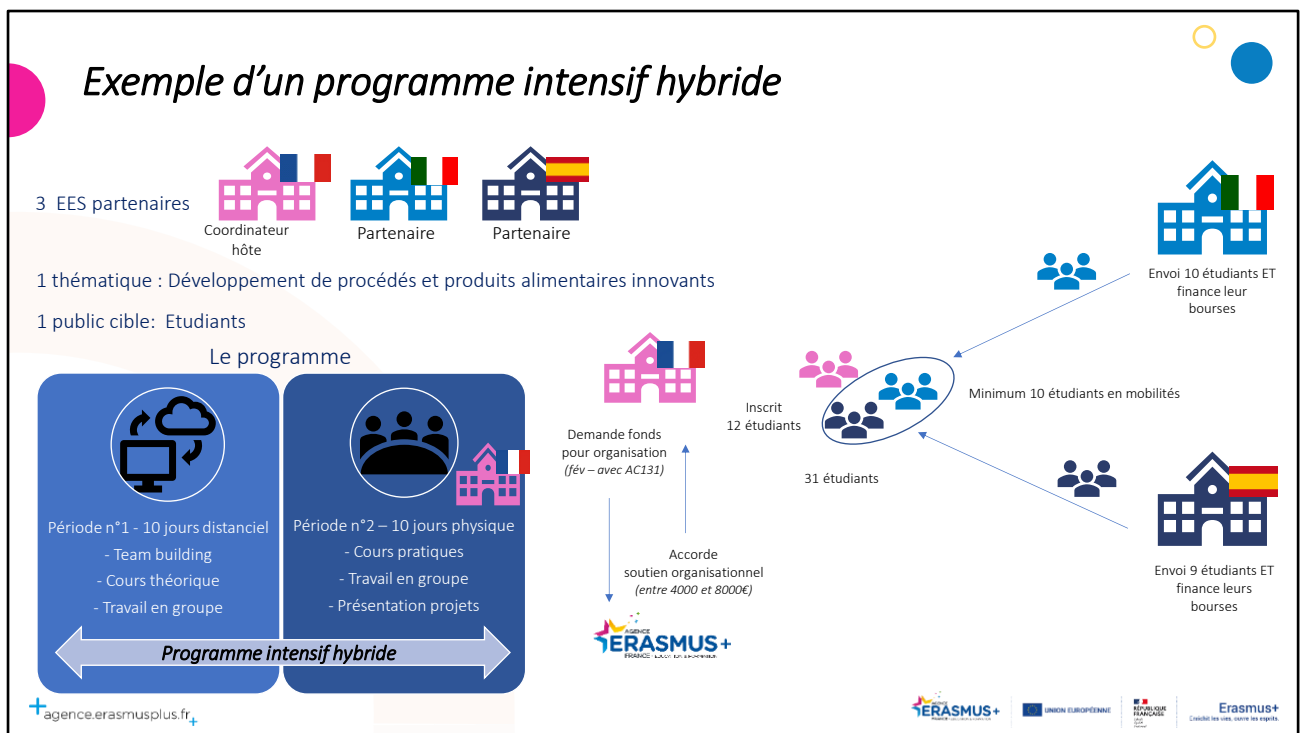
Exemple d’un programme intensif hybride

3 EES partenaires

Coordinateur hôte

Partenaire

Partenaire

1 thématique : Développement de procédés et produits alimentaires innovants

1 public cible: Etudiants

Le programme

Période n°1 - 10 jours distanciel
- Team building
- Cours théorique
- Travail en groupe

Période n°2 – 10 jours physique
- Cours pratiques
- Travail en groupe
- Présentation projets

Programme intensif hybride

Demande fonds pour organisation
(fév – avec AC131)

Accorde soutien organisationnel
(entre 4000 et 8000€)

AGENCE ERASMUS+ FRANCE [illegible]

Envoi 10 étudiants ET finance leur bourses

Inscrit 12 étudiants

Minimum 10 étudiants en mobilités

31 étudiants

Envoi 9 étudiants ET finance leurs bourses

agence.erasmusplus.fr

ERASMUS+

UNION EUROPÉENNE

RÉPUBLIQUE FRANÇAISE

Erasmus+
Enrichit les vies, ouvre les esprits.